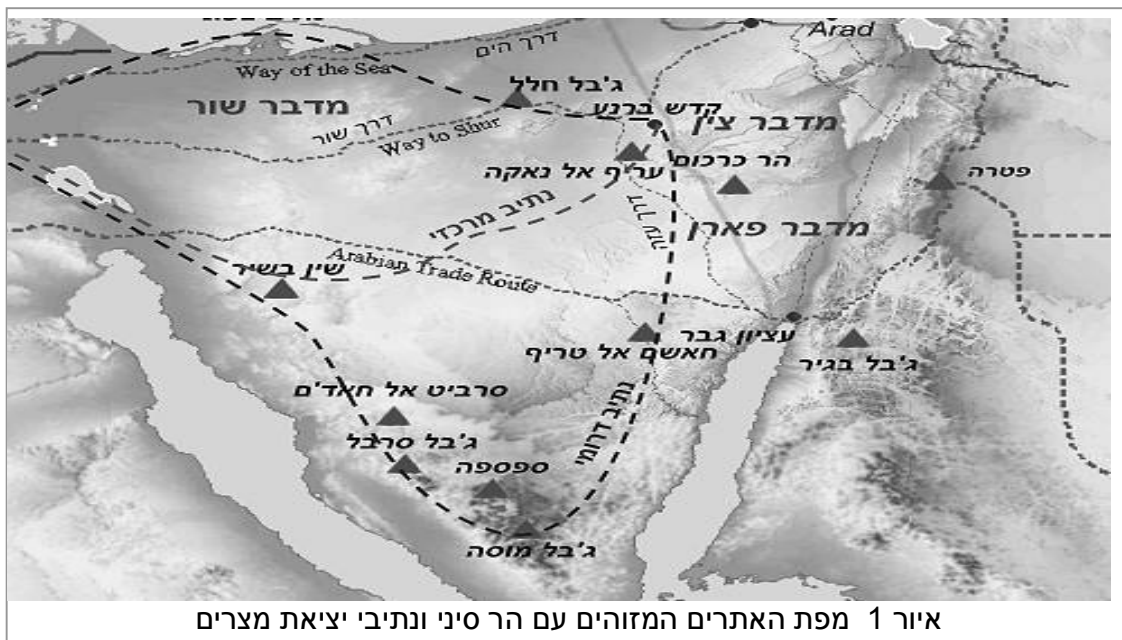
Arad
דרך הים
Way of the Sea
ג'בל חלל
מדבר שור
קדש ברנע
מדבר צין
דרך שור
Way to Shur
הר כרכום
עריף אל נאקה
פטרה
נתיב מרכזי
דרך
מדבר פארן
Arabian Trade Route
שין בשיר
עציון גבר
חאשם אל טריף
ג'בל בגיר
סרביט אל חאדם
נתיב דרומי
ג'בל סרבל
ספספה
ג'בל מוסה

איור 1 מפת האתרים המזוהים עם הר סיני ונתיבי יציאת מצרים